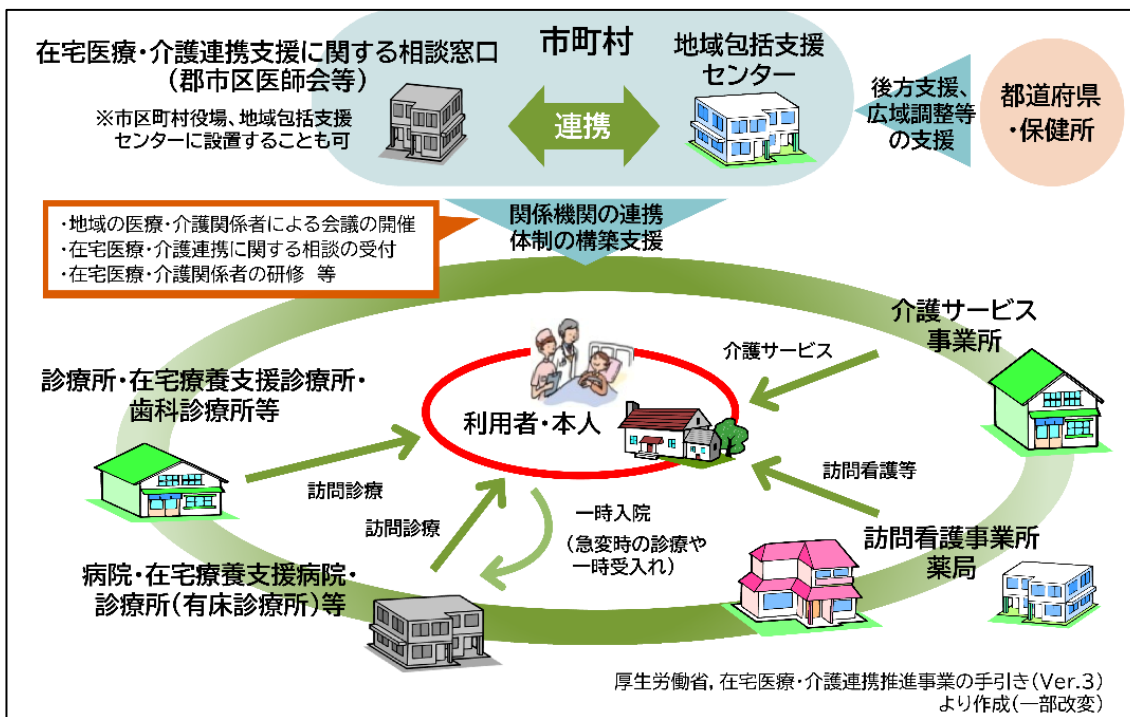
在宅医療・介護連携支援に関する相談窓口
（郡市区医師会等）
※市区町村役場、地域包括支援センターに設置することも可

市町村

連携

地域包括支援センター

後方支援、広域調整等の支援

都道府県・保健所

関係機関の連携体制の構築支援

・地域の医療・介護関係者による会議の開催
・在宅医療・介護連携に関する相談の受付
・在宅医療・介護関係者の研修　等

介護サービス事業所

介護サービス

診療所・在宅療養支援診療所・歯科診療所等

利用者・本人

訪問看護等

訪問診療

訪問診療

一時入院
（急変時の診療や一時受入れ）

訪問看護事業所
薬局

病院・在宅療養支援病院・診療所（有床診療所）等

厚生労働省，在宅医療・介護連携推進事業の手引き（Ver.3）より作成（一部改変）